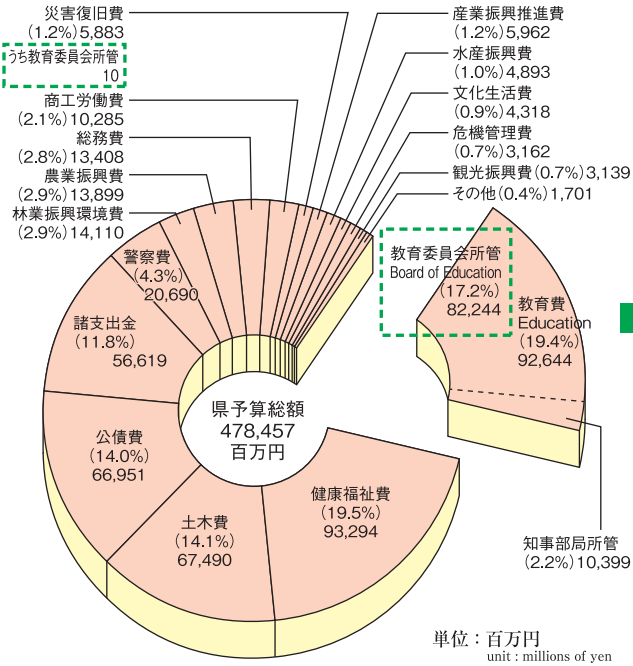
災害復旧費
(1.2%)5,883

うち教育委員会所管
10

商工労働費
(2.1%)10,285

総務費
(2.8%)13,408

農業振興費
(2.9%)13,899

林業振興環境費
(2.9%)14,110

警察費
(4.3%)
20,690

諸支出金
(11.8%)
56,619

公債費
(14.0%)
66,951

土木費
(14.1%)
67,490

健康福祉費
(19.5%)
93,294

県予算総額
478,457
百万円

産業振興推進費
(1.2%)5,962

水産振興費
(1.0%)4,893

文化生活費
(0.9%)4,318

危機管理費
(0.7%)3,162

観光振興費(0.7%)3,139

その他(0.4%)1,701

教育委員会所管
Board of Education
(17.2%)
82,244

教育費
Education
(19.4%)
92,644

知事部局所管
(2.2%)10,399

単位:百万円
unit : millions of yen